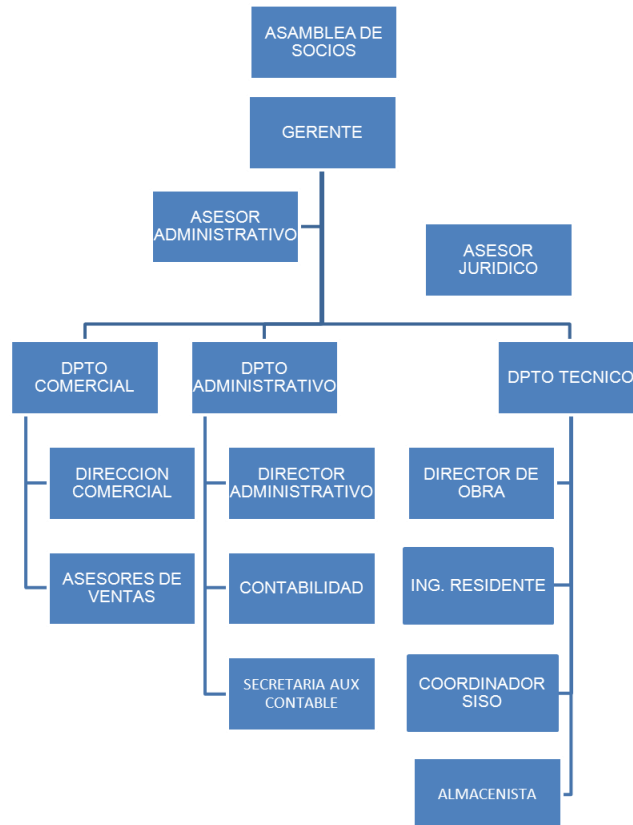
ASAMBLEA DE SOCIOS

GERENTE

ASESOR ADMINISTRATIVO

ASESOR JURIDICO

DPTO COMERCIAL

DPTO ADMINISTRATIVO

DPTO TECNICO

DIRECCION COMERCIAL

ASESORES DE VENTAS

DIRECTOR ADMINISTRATIVO

CONTABILIDAD

SECRETARIA AUX CONTABLE

DIRECTOR DE OBRA

ING. RESIDENTE

COORDINADOR SISO

ALMACENISTA